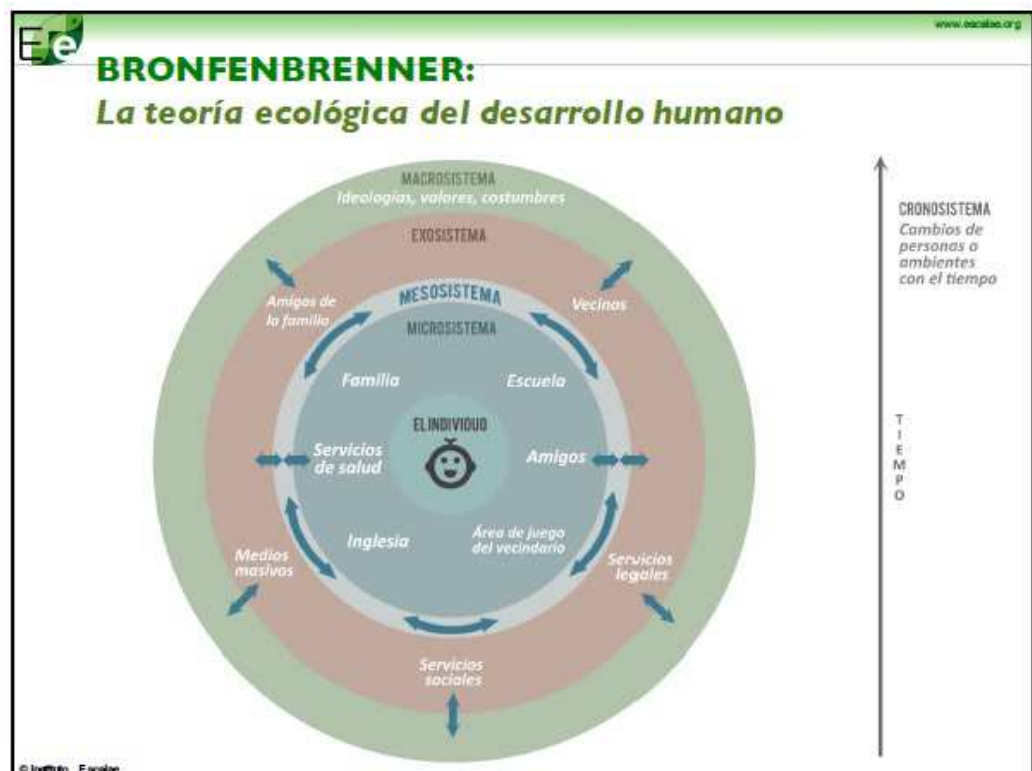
Ee

www.escalae.org

BRONFENBRENNER:
La teoría ecológica del desarrollo humano

MACROSISTEMA
Ideologías, valores, costumbres

EXOSISTEMA

Amigos de la familia

Vecinos

MESOSISTEMA

MICROSISTEMA

Familia

Escuela

EL INDIVIDUO

Servicios de salud

Amigos

Inglesia

Área de juego del vecindario

Medios masivos

Servicios legales

Servicios sociales

CRONOSISTEMA
Cambios de personas o ambientes con el tiempo

TIEMPO

© Instituto Escalae